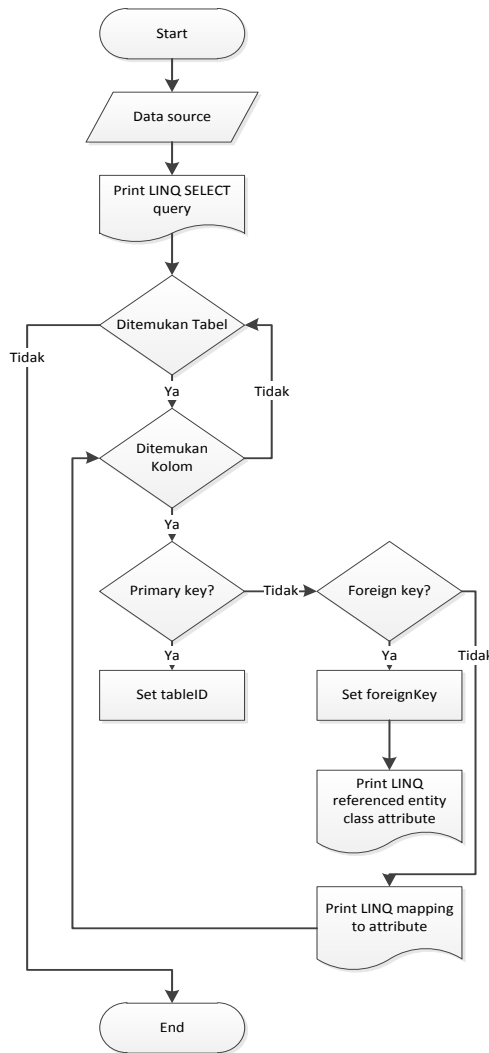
Start

Data source

Print LINQ SELECT query

Ditemukan Tabel

Tidak

Ya

Tidak

Ditemukan Kolom

Ya

Primary key?

Tidak

Foreign key?

Ya

Ya

Tidal

Set tableID

Set foreignKey

Print LINQ referenced entity class attribute

Print LINQ mapping to attribute

End